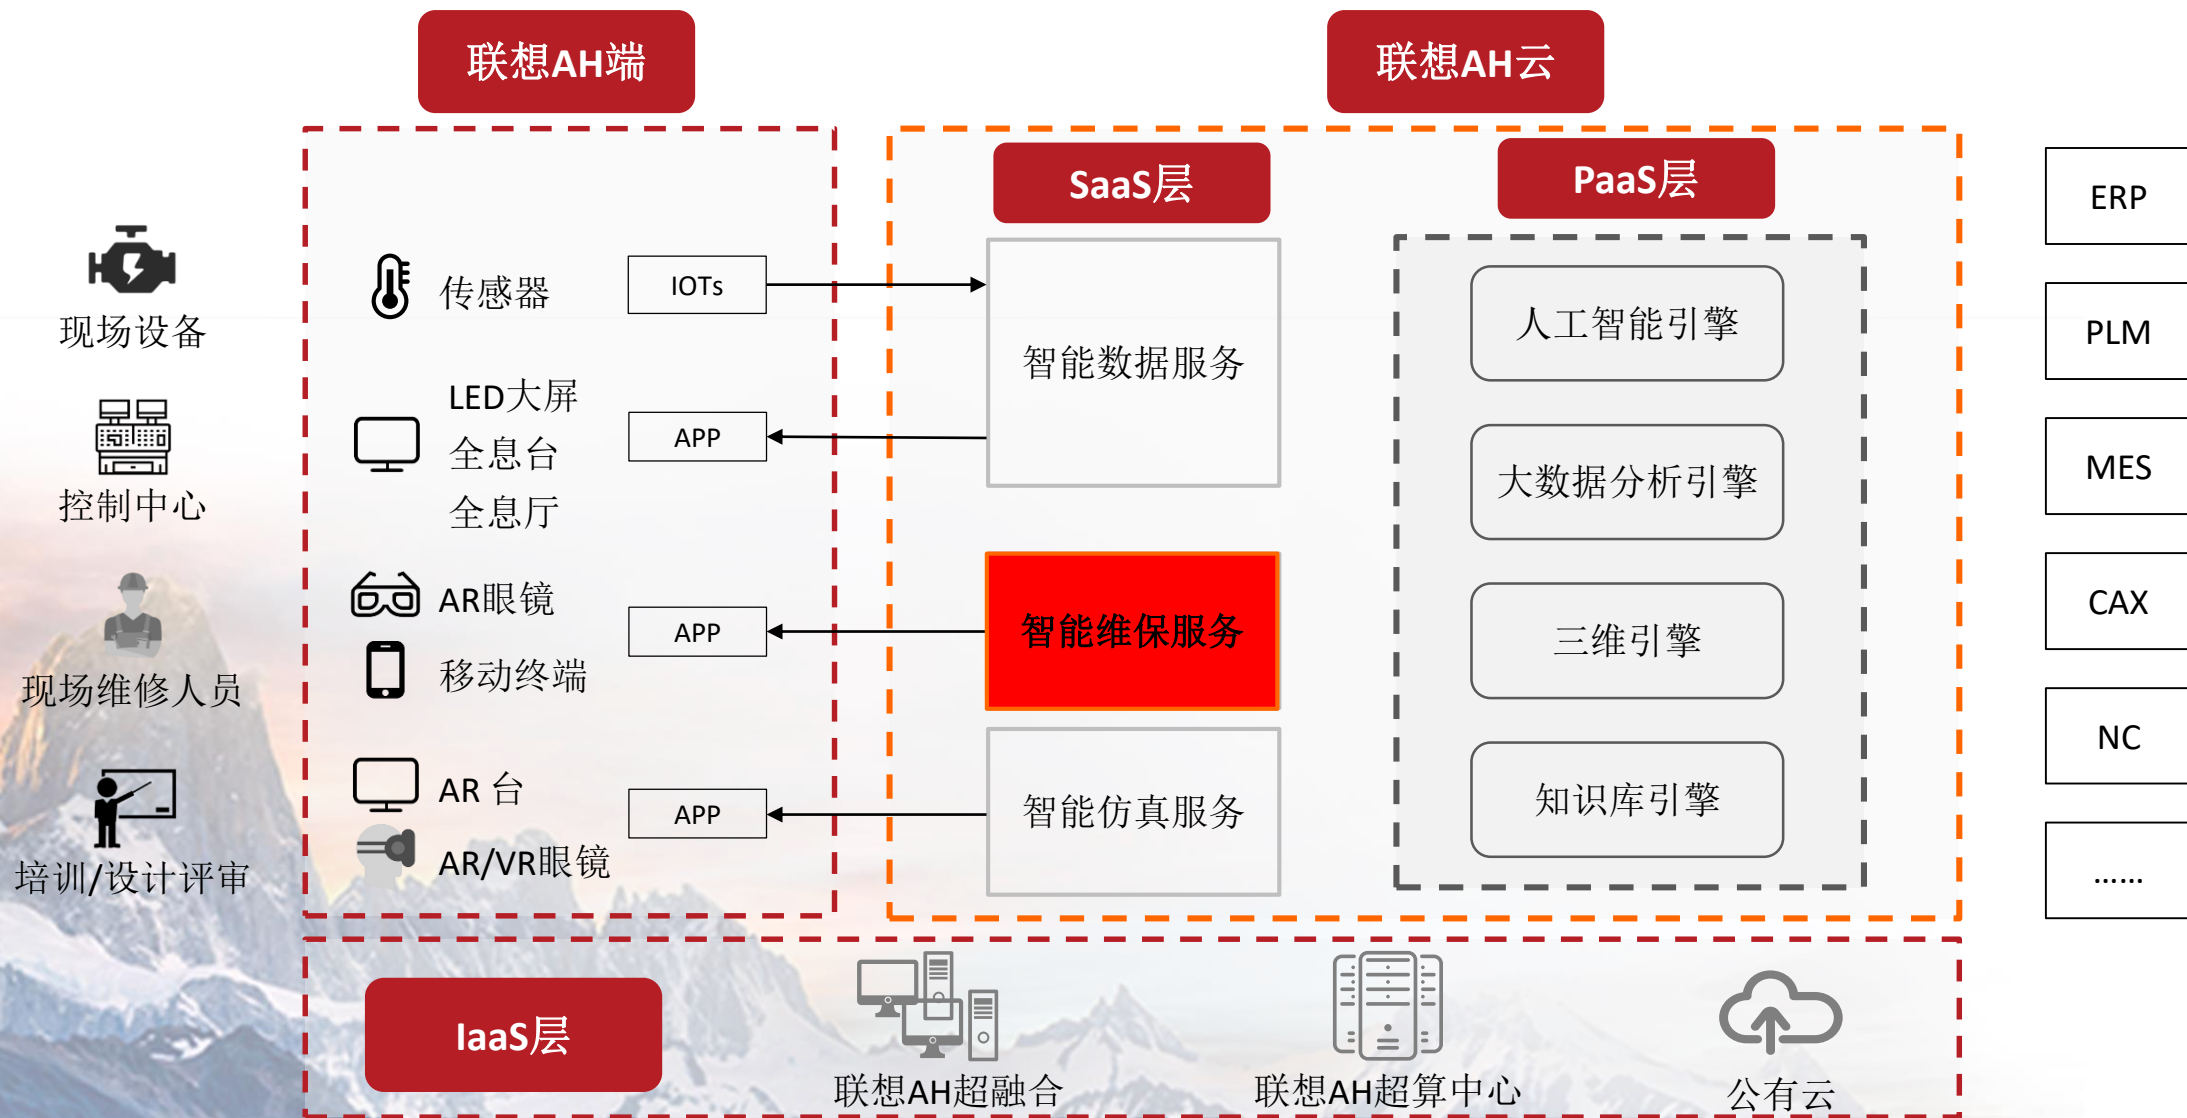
联想AH端

联想AH云

现场设备

控制中心

现场维修人员

培训/设计评审

传感器

IOTs

LED大屏
全息台
全息厅

APP

AR眼镜

移动终端

APP

AR 台

AR/VR眼镜

APP

SaaS层

智能数据服务

智能维保服务

智能仿真服务

PaaS层

人工智能引擎

大数据分析引擎

三维引擎

知识库引擎

ERP

PLM

MES

CAX

NC

……

IaaS层

联想AH超融合

联想AH超算中心

公有云